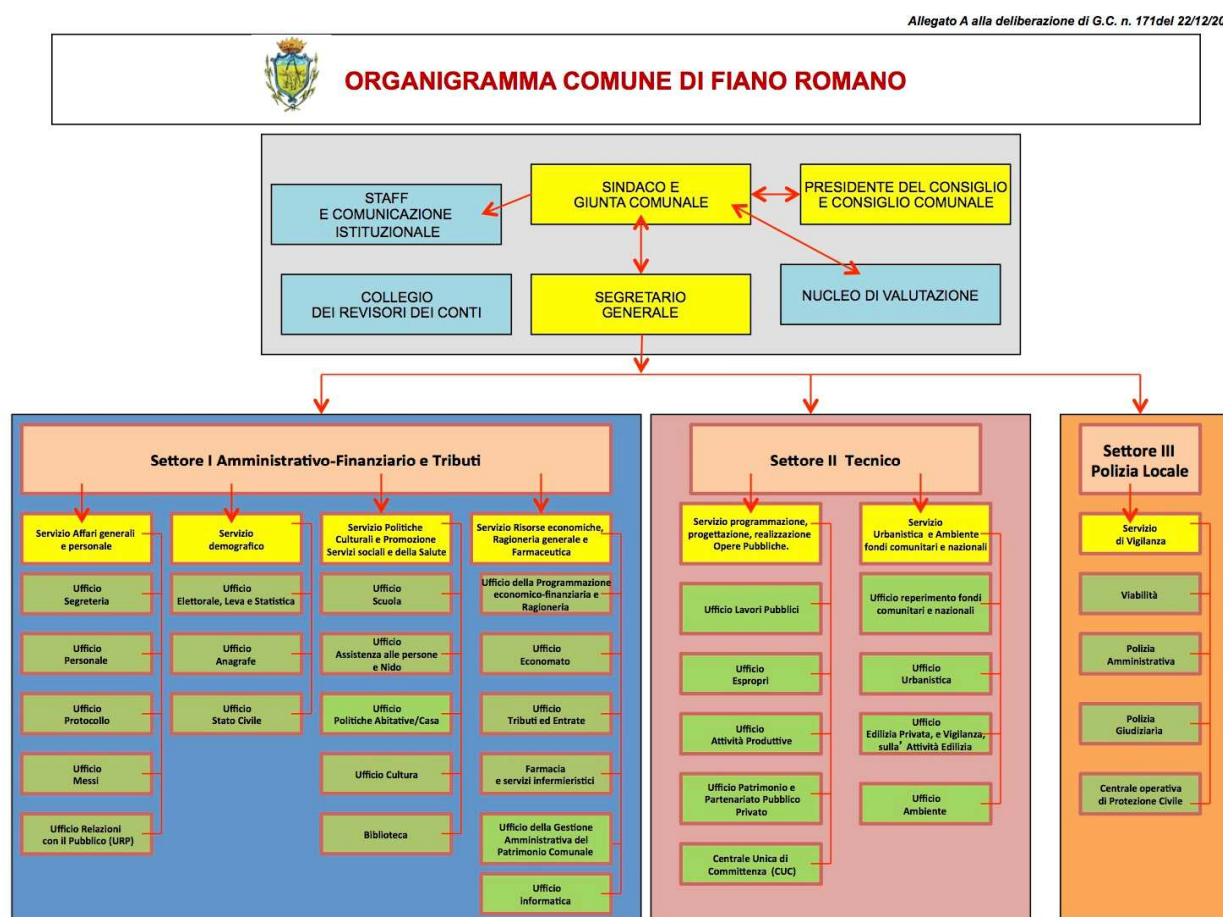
Allegato A alla deliberazione di G.C. n. 171del 22/12/20

ORGANIGRAMMA COMUNE DI FIANO ROMANO

STAFF E COMUNICAZIONE ISTITUZIONALE

SINDACO E GIUNTA COMUNALE

PRESIDENTE DEL CONSIGLIO E CONSIGLIO COMUNALE

COLLEGIO DEI REVISORI DEI CONTI

SEGRETARIO GENERALE

NUCLEO DI VALUTAZIONE

Settore I Amministrativo-Finanziario e Tributi

Servizio Affari generali e personale

Ufficio Segreteria

Ufficio Personale

Ufficio Protocollo

Ufficio Messi

Ufficio Relazioni con il Pubblico (URP)

Servizio demografico

Ufficio Elettorale, Leva e Statistica

Ufficio Anagrafe

Ufficio Stato Civile

Servizio Politiche Culturali e Promozione Servizi sociali e della Salute

Ufficio Scuola

Ufficio Assistenza alle persone e Nido

Ufficio Politiche Abitative/Casa

Ufficio Cultura

Biblioteca

Servizio Risorse economiche, Ragioneria generale e Farmaceutica

Ufficio della Programmazione economico-finanziaria e Ragioneria

Ufficio Economato

Ufficio Tributi ed Entrate

Farmacia e servizi infermieristici

Ufficio della Gestione Amministrativa del Patrimonio Comunale

Ufficio Informatica

Settore II Tecnico

Servizio programmazione, progettazione, realizzazione Opere Pubbliche.

Ufficio Lavori Pubblici

Ufficio Espropri

Ufficio Attività Produttive

Ufficio Patrimonio e Partenariato Pubblico Privato

Centrale Unica di Committenza (CUC)

Servizio Urbanistica e Ambiente fondi comunitari e nazionali

Ufficio reperimento fondi comunitari e nazionali

Ufficio Urbanistica

Ufficio Edilizia Privata, e Vigilanza, sulla' Attività Edilizia

Ufficio Ambiente

Settore III Polizia Locale

Servizio di Vigilanza

Viabilità

Polizia Amministrativa

Polizia Giudiziaria

Centrale operativa di Protezione Civile